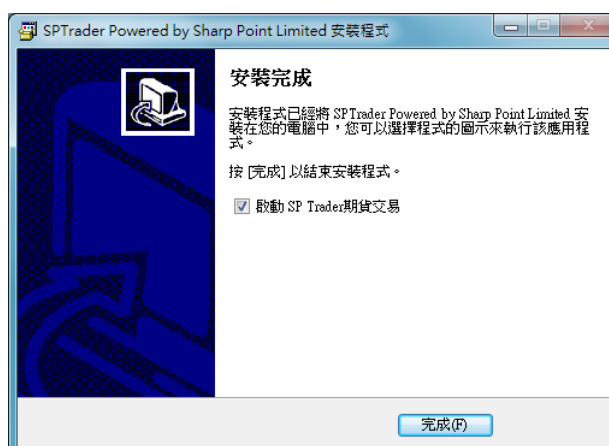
SPTrader Powered by Sharp Point Limited 安裝程式

安裝完成

安裝程式已經將 SPTrader Powered by Sharp Point Limited 安裝在您的電腦中，您可以選擇程式的圖示來執行該應用程式。

按 [完成] 以結束安裝程式。

☑ 啟動 SP Trader期貨交易

完成(F)